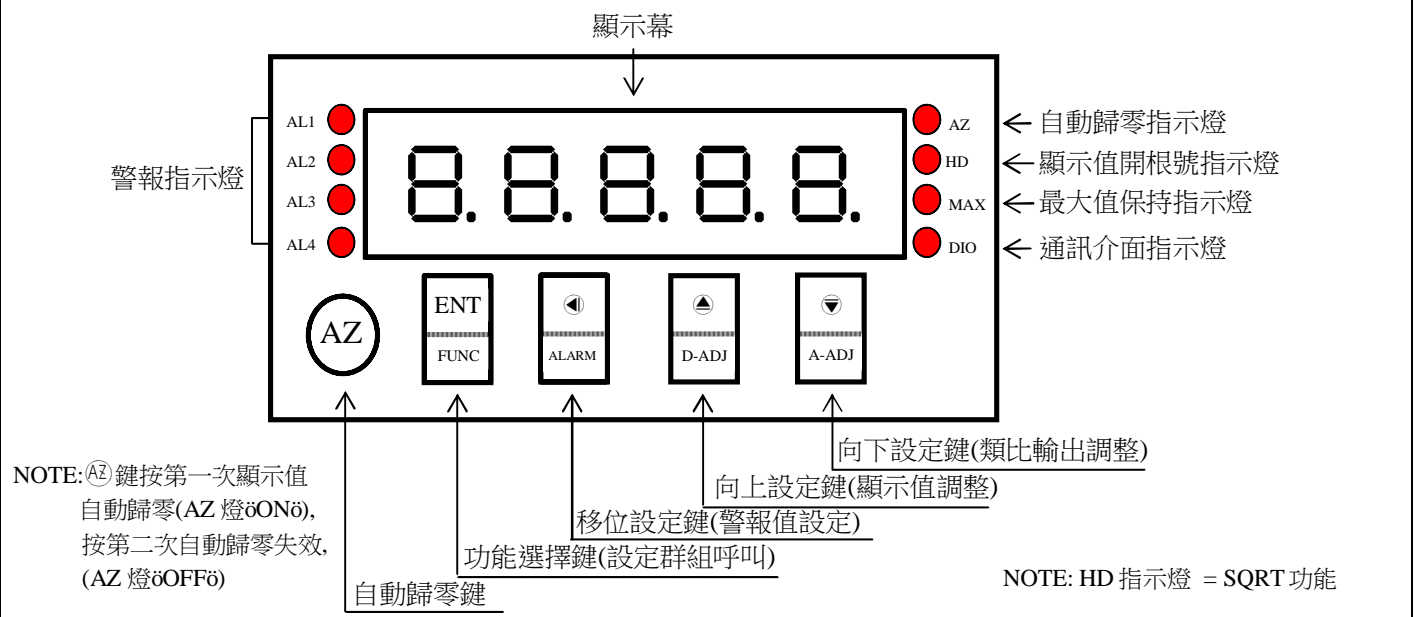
顯示幕

AL1
AL2
AL3
AL4
警報指示燈

8.8.8.8.8.

AZ ← 自動歸零指示燈
HD ← 顯示值開根號指示燈
MAX ← 最大值保持指示燈
DIO ← 通訊介面指示燈

AZ
ENT
FUNC
ALARM
D-ADJ
A-ADJ

向下設定鍵(類比輸出調整)
向上設定鍵(顯示值調整)
移位設定鍵(警報值設定)
功能選擇鍵(設定群組呼叫)
自動歸零鍵

NOTE:Ⓐⓩ鍵按第一次顯示值自動歸零(AZ 燈öONö), 按第二次自動歸零失效, (AZ 燈öOFFö)

NOTE: HD 指示燈 = SQRT 功能